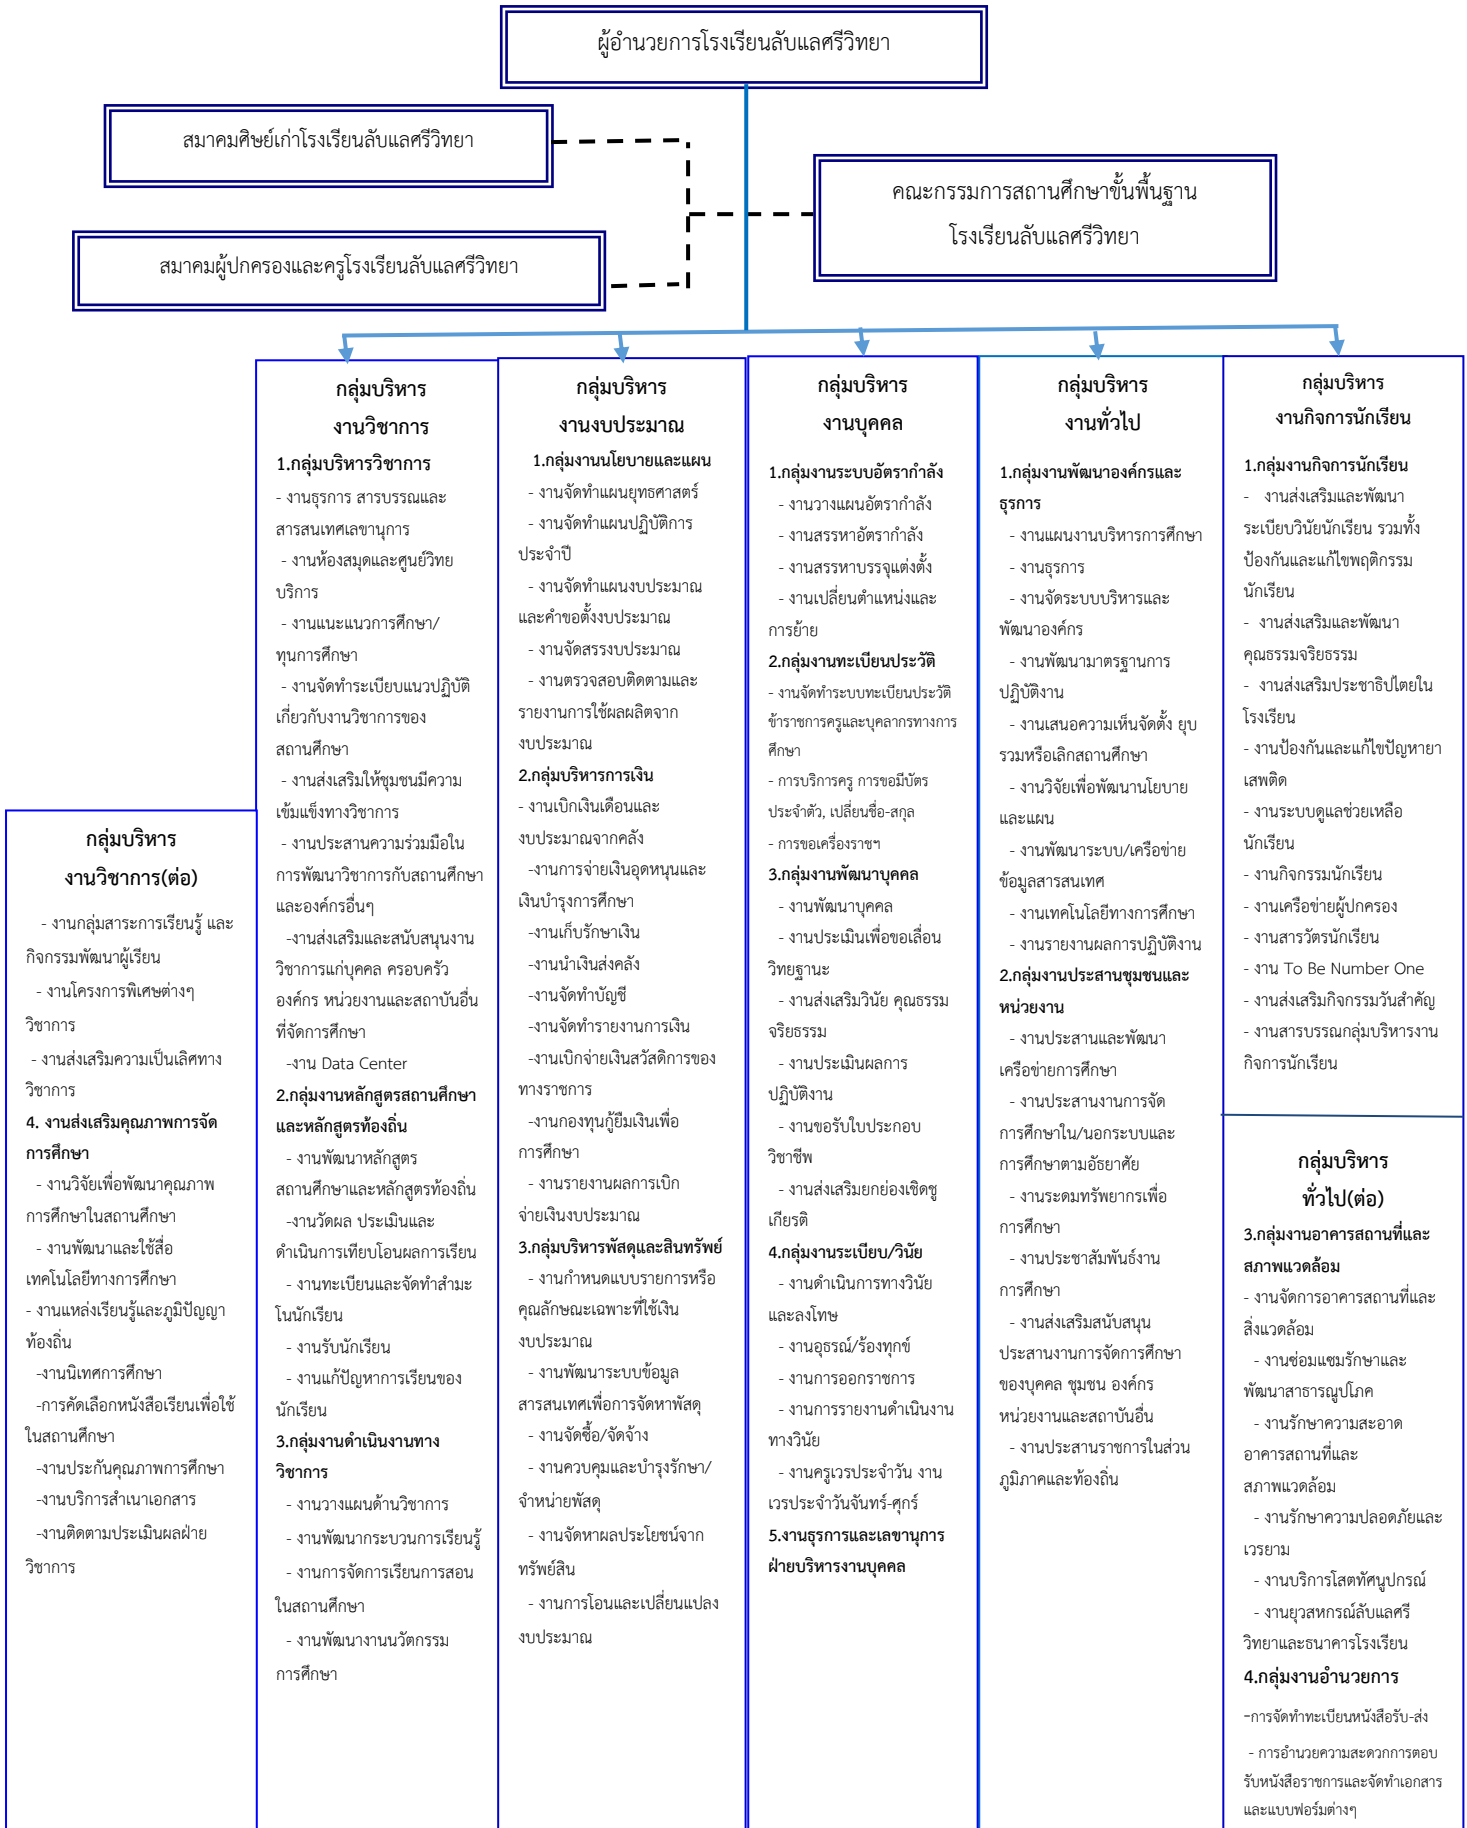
ผู้อำนวยการโรงเรียนลับแลศรีวิทยา

สมาคมศิษย์เก่าโรงเรียนลับแลศรีวิทยา

คณะกรรมการสถานศึกษาขั้นพื้นฐาน โรงเรียนลับแลศรีวิทยา

สมาคมผู้ปกครองและครูโรงเรียนลับแลศรีวิทยา

กลุ่มบริหาร งานวิชาการ

1.กลุ่มบริหารวิชาการ
- งานธุรการ สารบรรณและสารสนเทศเลขานุการ
- งานห้องสมุดและศูนย์วิทยบริการ
- งานแนะแนวการศึกษา/ทุนการศึกษา
- งานจัดทำระเบียบแนวปฏิบัติเกี่ยวกับงานวิชาการของสถานศึกษา
- งานส่งเสริมให้ชุมชนมีความเข้มแข็งทางวิชาการ
- งานประสานความร่วมมือในการพัฒนาวิชาการกับสถานศึกษาและองค์กรอื่นๆ
-งานส่งเสริมและสนับสนุนงานวิชาการแก่บุคคล ครอบครัว องค์กร หน่วยงานและสถาบันอื่นที่จัดการศึกษา
-งาน Data Center
2.กลุ่มงานหลักสูตรสถานศึกษาและหลักสูตรท้องถิ่น
- งานพัฒนาหลักสูตรสถานศึกษาและหลักสูตรท้องถิ่น
-งานวัดผล ประเมินและดำเนินการเทียบโอนผลการเรียน
- งานทะเบียนและจัดทำสำมะโนนักเรียน
- งานรับนักเรียน
- งานแก้ปัญหาการเรียนของนักเรียน
3.กลุ่มงานดำเนินงานทางวิชาการ
- งานวางแผนด้านวิชาการ
- งานพัฒนากระบวนการเรียนรู้
- งานการจัดการเรียนการสอนในสถานศึกษา
- งานพัฒนางานนวัตกรรมการศึกษา

กลุ่มบริหาร งานวิชาการ(ต่อ)

- งานกลุ่มสาระการเรียนรู้ และกิจกรรมพัฒนาผู้เรียน
- งานโครงการพิเศษต่างๆ วิชาการ
- งานส่งเสริมความเป็นเลิศทางวิชาการ
4. งานส่งเสริมคุณภาพการจัดการศึกษา
- งานวิจัยเพื่อพัฒนาคุณภาพการศึกษาในสถานศึกษา
- งานพัฒนาและใช้สื่อเทคโนโลยีทางการศึกษา
- งานแหล่งเรียนรู้และภูมิปัญญาท้องถิ่น
-งานนิเทศการศึกษา
-การคัดเลือกหนังสือเรียนเพื่อใช้ในสถานศึกษา
-งานประกันคุณภาพการศึกษา
-งานบริการสำเนาเอกสาร
-งานติดตามประเมินผลฝ่ายวิชาการ

กลุ่มบริหาร งานงบประมาณ

1.กลุ่มงานนโยบายและแผน
- งานจัดทำแผนยุทธศาสตร์
- งานจัดทำแผนปฏิบัติการประจำปี
- งานจัดทำแผนงบประมาณและคำขอตั้งงบประมาณ
- งานจัดสรรงบประมาณ
- งานตรวจสอบติดตามและรายงานการใช้ผลผลิตจากงบประมาณ
2.กลุ่มบริหารการเงิน
- งานเบิกเงินเดือนและงบประมาณจากคลัง
-งานการจ่ายเงินอุดหนุนและเงินบำรุงการศึกษา
-งานเก็บรักษาเงิน
-งานนำเงินส่งคลัง
-งานจัดทำบัญชี
-งานจัดทำรายงานการเงิน
-งานเบิกจ่ายเงินสวัสดิการของทางราชการ
-งานกองทุนกู้ยืมเงินเพื่อการศึกษา
- งานรายงานผลการเบิกจ่ายเงินงบประมาณ
3.กลุ่มบริหารพัสดุและสินทรัพย์
- งานกำหนดแบบรายการหรือคุณลักษณะเฉพาะที่ใช้เงินงบประมาณ
- งานพัฒนาระบบข้อมูลสารสนเทศเพื่อการจัดหาพัสดุ
- งานจัดซื้อ/จัดจ้าง
- งานควบคุมและบำรุงรักษา/จำหน่ายพัสดุ
- งานจัดหาผลประโยชน์จากทรัพย์สิน
- งานการโอนและเปลี่ยนแปลงงบประมาณ

กลุ่มบริหาร งานบุคคล

1.กลุ่มงานระบบอัตรากำลัง
- งานวางแผนอัตรากำลัง
- งานสรรหาอัตรากำลัง
- งานสรรหาบรรจุแต่งตั้ง
- งานเปลี่ยนตำแหน่งและการย้าย
2.กลุ่มงานทะเบียนประวัติ
- งานจัดทำระบบทะเบียนประวัติข้าราชการครูและบุคลากรทางการศึกษา
- การบริการครู การขอมีบัตรประจำตัว, เปลี่ยนชื่อ-สกุล
- การขอเครื่องราชฯ
3.กลุ่มงานพัฒนาบุคคล
- งานพัฒนาบุคคล
- งานประเมินเพื่อขอเลื่อนวิทยฐานะ
- งานส่งเสริมวินัย คุณธรรมจริยธรรม
- งานประเมินผลการปฏิบัติงาน
- งานขอรับใบประกอบวิชาชีพ
- งานส่งเสริมยกย่องเชิดชูเกียรติ
4.กลุ่มงานระเบียบ/วินัย
- งานดำเนินการทางวินัยและลงโทษ
- งานอุธรณ์/ร้องทุกข์
- งานการออกราชการ
- งานการรายงานดำเนินงานทางวินัย
- งานครูเวรประจำวัน งานเวรประจำวันจันทร์-ศุกร์
5.งานธุรการและเลขานุการฝ่ายบริหารงานบุคคล

กลุ่มบริหาร งานทั่วไป

1.กลุ่มงานพัฒนาองค์กรและธุรการ
- งานแผนงานบริหารการศึกษา
- งานธุรการ
- งานจัดระบบบริหารและพัฒนาองค์กร
- งานพัฒนามาตรฐานการปฏิบัติงาน
- งานเสนอความเห็นจัดตั้ง ยุบรวมหรือเลิกสถานศึกษา
- งานวิจัยเพื่อพัฒนานโยบายและแผน
- งานพัฒนาระบบ/เครือข่ายข้อมูลสารสนเทศ
- งานเทคโนโลยีทางการศึกษา
- งานรายงานผลการปฏิบัติงาน
2.กลุ่มงานประสานชุมชนและหน่วยงาน
- งานประสานและพัฒนาเครือข่ายการศึกษา
- งานประสานงานการจัดการศึกษาใน/นอกระบบและการศึกษาตามอัธยาศัย
- งานระดมทรัพยากรเพื่อการศึกษา
- งานประชาสัมพันธ์งานการศึกษา
- งานส่งเสริมสนับสนุนประสานงานการจัดการศึกษาของบุคคล ชุมชน องค์กร หน่วยงานและสถาบันอื่น
- งานประสานราชการในส่วนภูมิภาคและท้องถิ่น

กลุ่มบริหาร งานกิจการนักเรียน

1.กลุ่มงานกิจการนักเรียน
- งานส่งเสริมและพัฒนาระเบียบวินัยนักเรียน รวมทั้งป้องกันและแก้ไขพฤติกรรมนักเรียน
- งานส่งเสริมและพัฒนาคุณธรรมจริยธรรม
- งานส่งเสริมประชาธิปไตยในโรงเรียน
- งานป้องกันและแก้ไขปัญหายาเสพติด
- งานระบบดูแลช่วยเหลือนักเรียน
- งานกิจกรรมนักเรียน
- งานเครือข่ายผู้ปกครอง
- งานสารวัตรนักเรียน
- งาน To Be Number One
- งานส่งเสริมกิจกรรมวันสำคัญ
- งานสารบรรณกลุ่มบริหารงานกิจการนักเรียน

กลุ่มบริหาร ทั่วไป(ต่อ)

3.กลุ่มงานอาคารสถานที่และสภาพแวดล้อม
- งานจัดการอาคารสถานที่และสิ่งแวดล้อม
- งานซ่อมแซมรักษาและพัฒนาสาธารณูปโภค
- งานรักษาความสะอาดอาคารสถานที่และสภาพแวดล้อม
- งานรักษาความปลอดภัยและเวรยาม
- งานบริการโสตทัศนูปกรณ์
- งานยุวสหกรณ์ลับแลศรีวิทยาและธนาคารโรงเรียน
4.กลุ่มงานอำนวยการ
-การจัดทำทะเบียนหนังสือรับ-ส่ง
- การอำนวยความสะดวกการตอบรับหนังสือราชการและจัดทำเอกสารและแบบฟอร์มต่างๆ